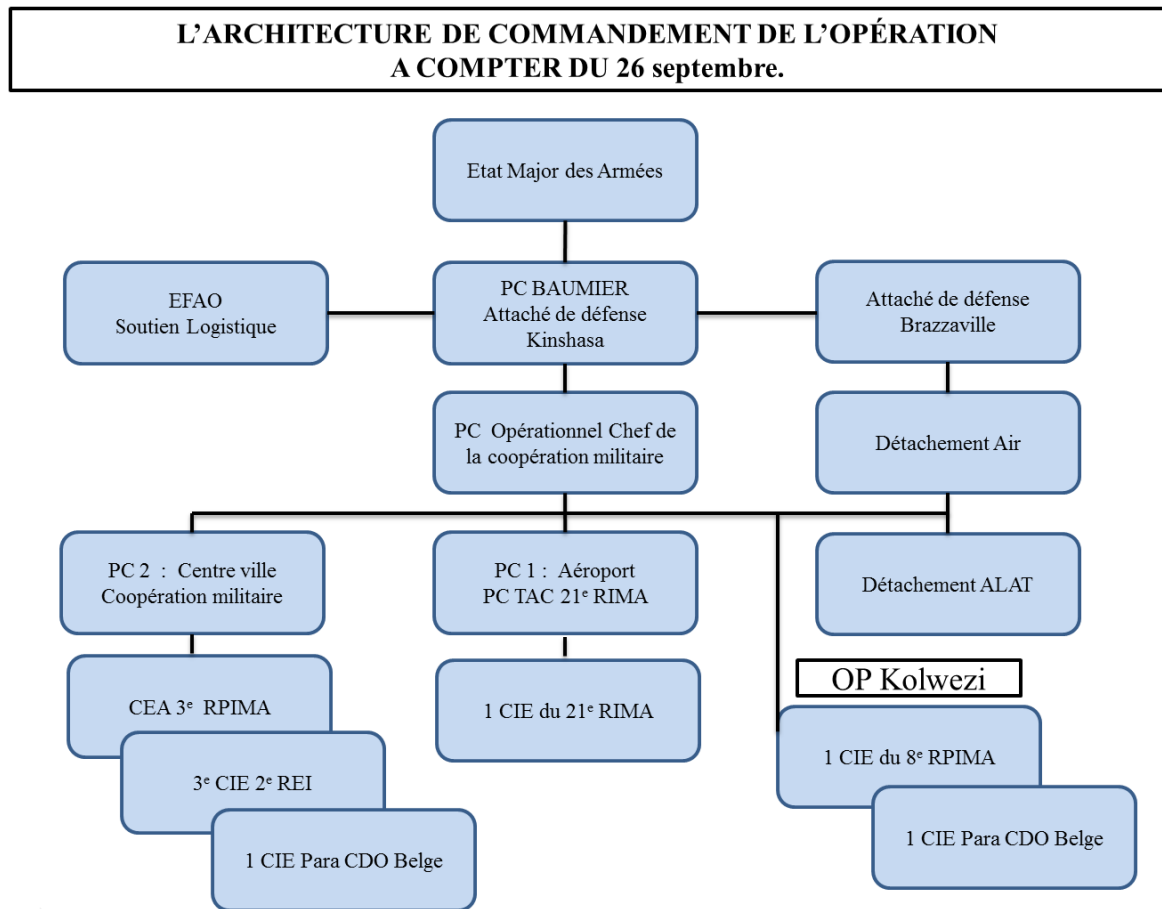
L'ARCHITECTURE DE COMMANDEMENT DE L'OPÉRATION
A COMPTER DU 26 septembre.

Etat Major des Armées

EFAO
Soutien Logistique

PC BAUMIER
Attaché de défense
Kinshasa

Attaché de défense
Brazzaville

PC Opérationnel Chef de la coopération militaire

Détachement Air

PC 2 : Centre ville
Coopération militaire

PC 1 : Aéroport
PC TAC 21$^{e}$ RIMA

Détachement ALAT

CEA 3$^{e}$ RPIMA

3$^{e}$ CIE 2$^{e}$ REI

1 CIE Para CDO Belge

1 CIE du 21$^{e}$ RIMA

OP Kolwezi

1 CIE du 8$^{e}$ RPIMA

1 CIE Para CDO Belge